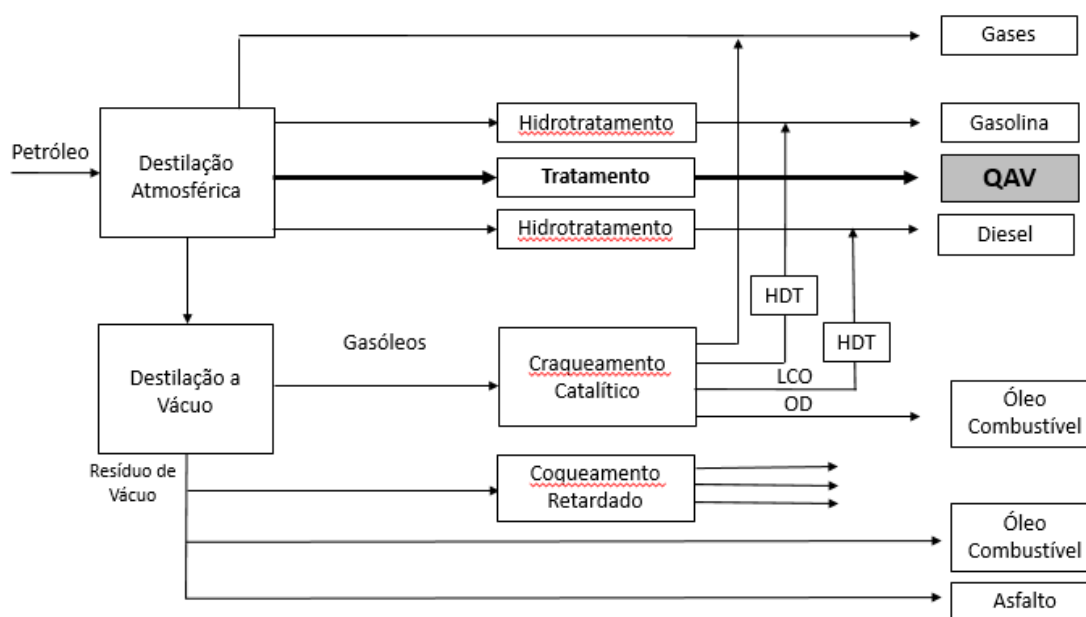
Gases

Petróleo

Destilação Atmosférica

Hidrotratamento

Gasolina

Tratamento

QAV

Hidrotratamento

Diesel

HDT

HDT

Gasóleos

Destilação a Vácuo

Craqueamento Catalítico

LCO

OD

Óleo Combustível

Resíduo de Vácuo

Coqueamento Retardado

Óleo Combustível

Asfalto